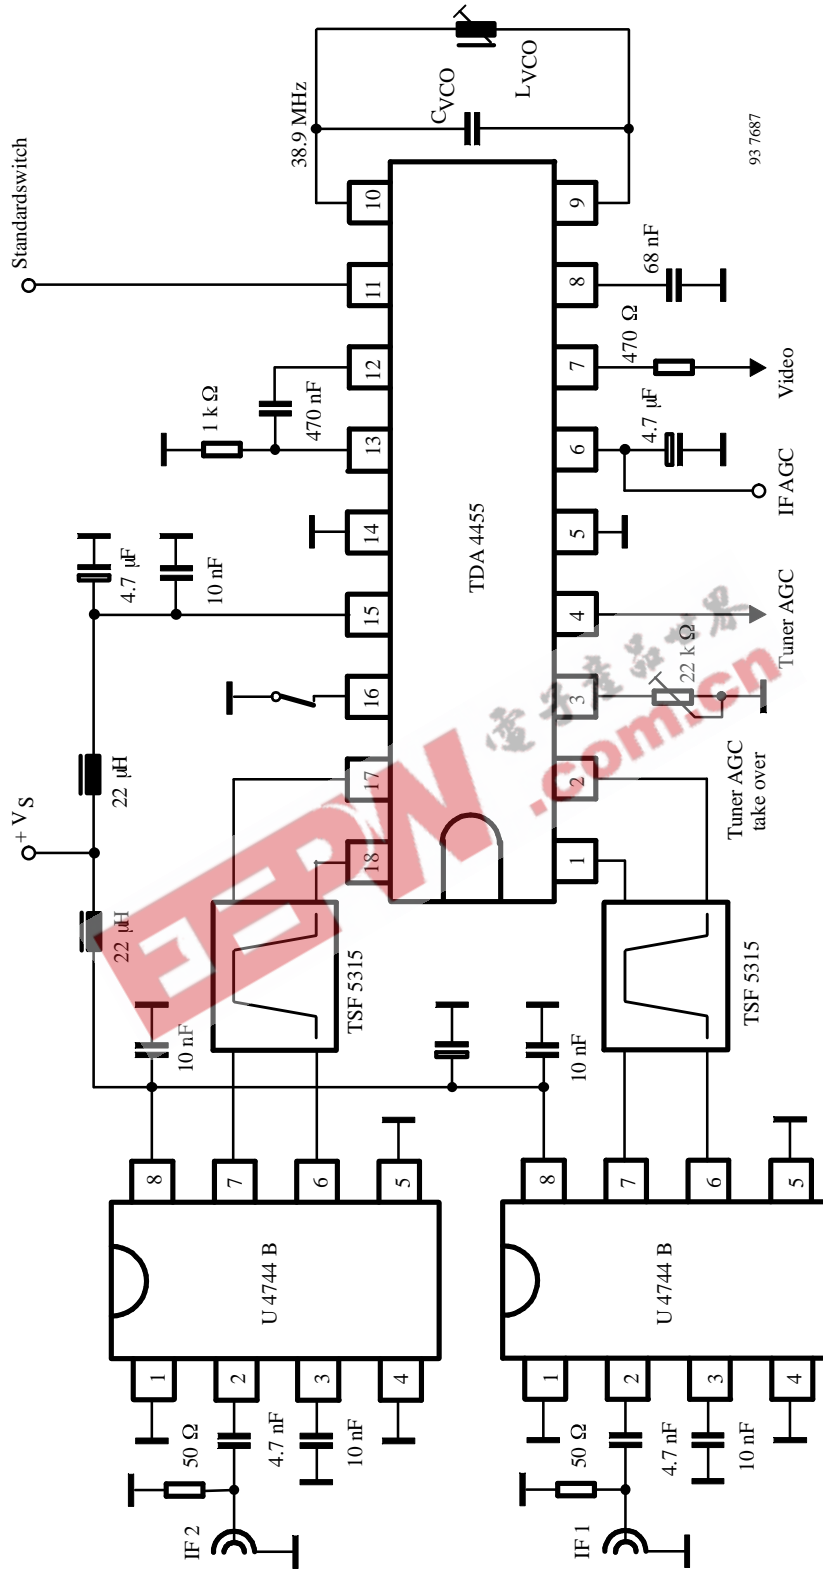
Standardswitch

38.9 MHz

$C_{VCO}$

$L_{VCO}$

93 7687

10

9

11

8

68 nF

12

7

470 Ω

Video

1 kΩ

470 nF

13

6

4.7 µF

IF AGC

14

5

TDA 4455

4.7 µF

10 nF

15

4

Tuner AGC

22 kΩ

16

3

$+V_S$

22 µH

17

2

Tuner AGC take over

18

1

22 µH

10 nF

TSF 5315

10 nF

TSF 5315

8

7

6

5

U 4744 B

1

2

3

4

50 Ω

4.7 nF

10 nF

IF 2

8

7

6

5

U 4744 B

1

2

3

4

50 Ω

4.7 nF

10 nF

IF 1

EEPW .com.cn 电子产品世界